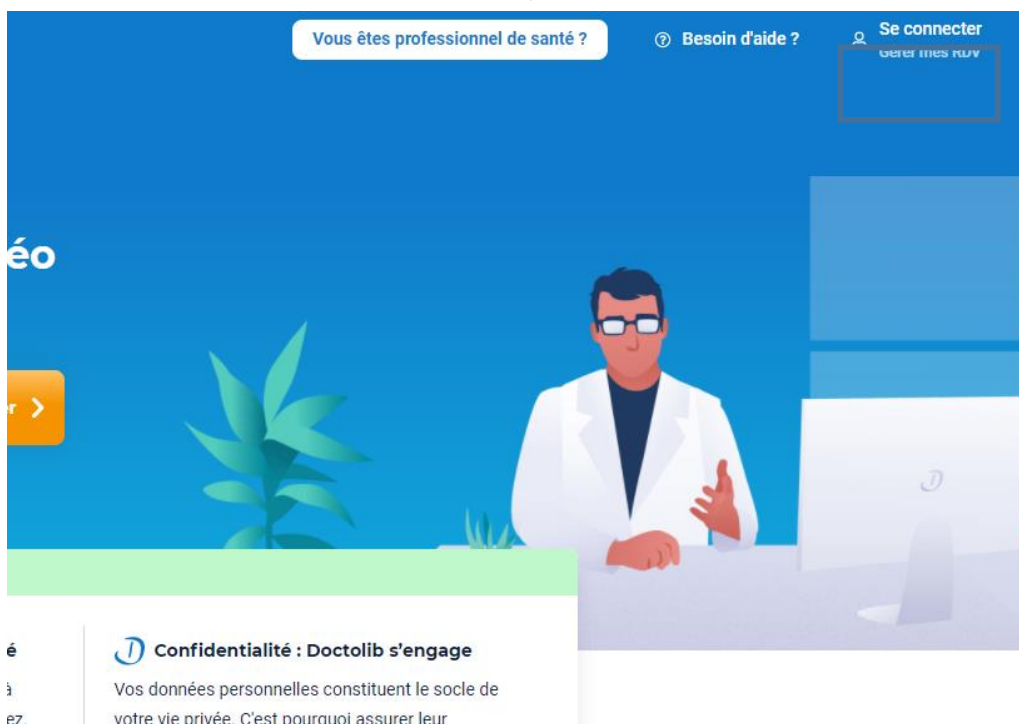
Vous êtes professionnel de santé ?

Besoin d'aide ?

Se connecter
Gérer mes RDV

éo

r >

é
à
ez

Confidentialité : Doctolib s'engage

Vos données personnelles constituent le socle de votre vie privée. C'est pourquoi assurer leur